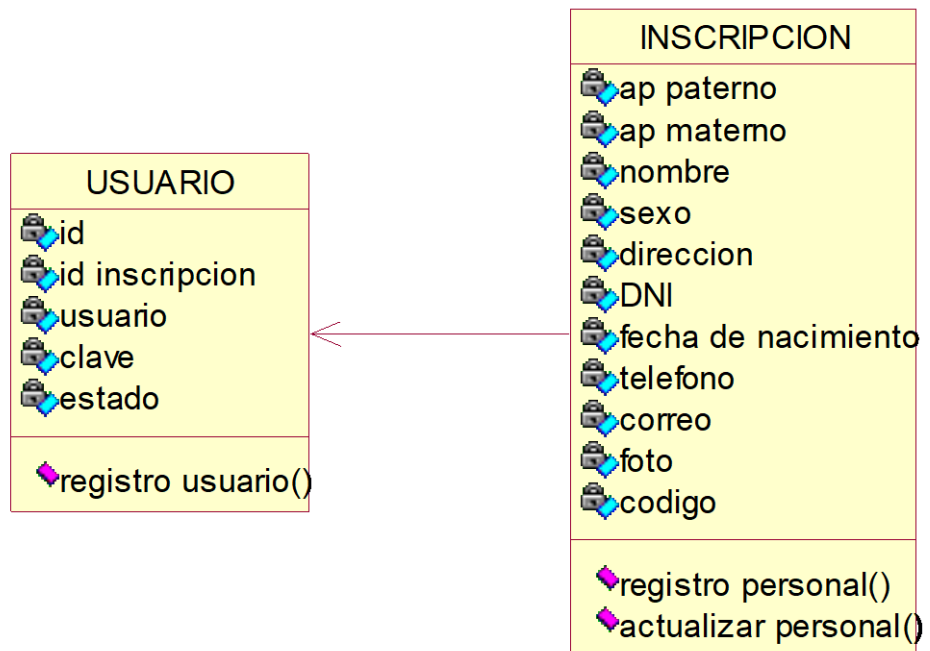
USUARIO

id
id inscripcion
usuario
clave
estado

registro usuario()

INSCRIPCION

ap paterno
ap materno
nombre
sexo
direccion
DNI
fecha de nacimiento
telefono
correo
foto
codigo

registro personal()
actualizar personal()